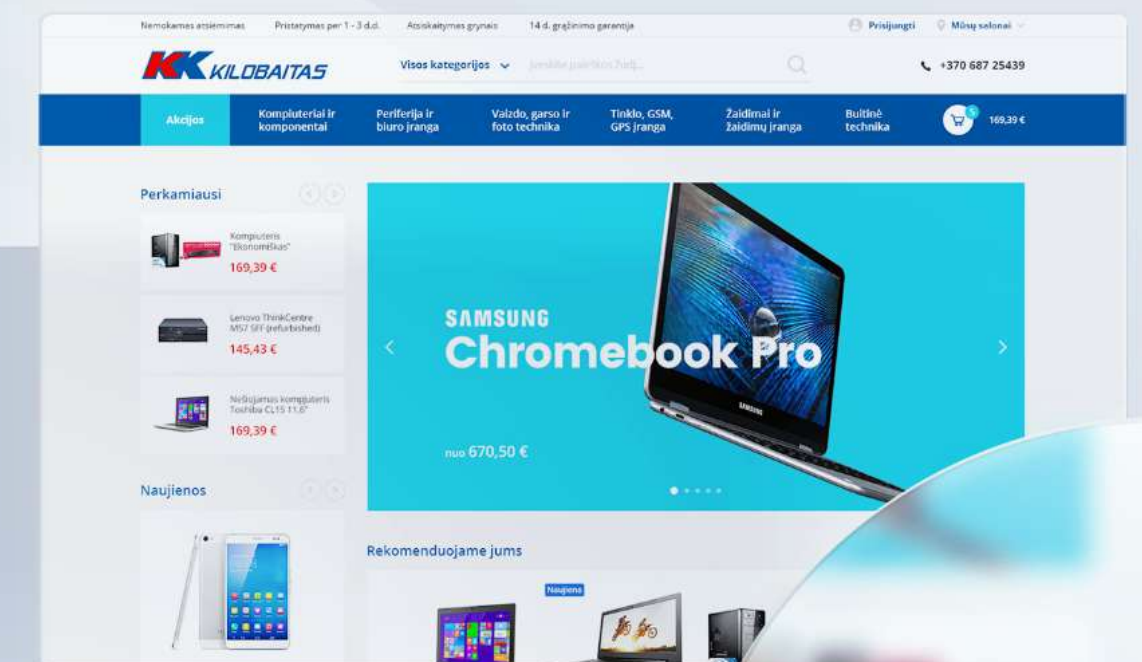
Nemokamas atsiėmimas   Pristatymas per 1 - 3 d.d.   Atsiskaitymas grynais   14 d. grąžinimo garantija   Prisijungti   Mūsų salonai

KK KILOBAITAS   Visos kategorijos   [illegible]   +370 687 25439

Akcijos   Kompiuteriai ir komponentai   Periferija ir biuro įranga   Vaizdo, garso ir foto technika   Tinklo, GSM, GPS įranga   Žaidimai ir žaidimų įranga   Buitinė technika   169,39 €

Perkamiausi

Kompiuteris "Ekonomiškas"
169,39 €

Lenovo ThinkCentre M57 SFF (refurbished)
145,43 €

Nešiojamas kompiuteris Toshiba CL15 11.6"
169,39 €

Naujienos

SAMSUNG
Chromebook Pro

nuo 670,50 €

Rekomenduojame jums

Naujiena